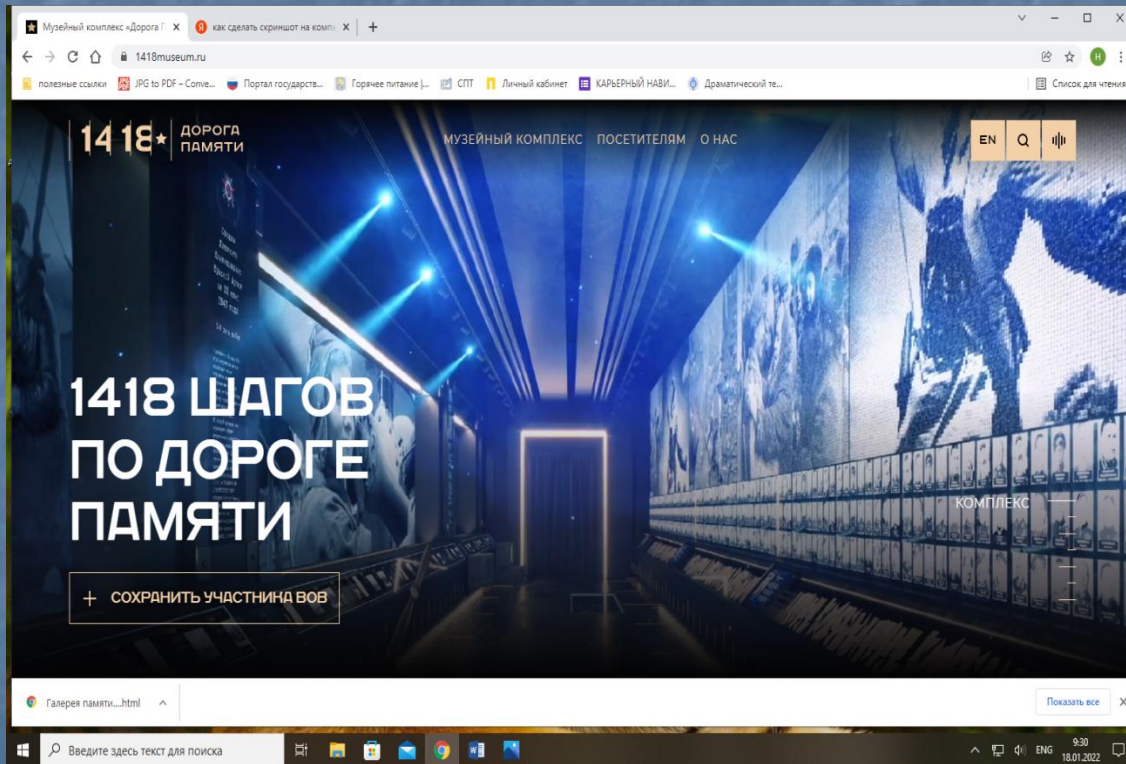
Музейный комплекс «Дорога П × как сделать скриншот на комп × +

1418museum.ru

полезные ссылки JPG to PDF – Conve... Портал государства... Горячее питание |... СПТ Личный кабинет КАРЬЕРНЫЙ НАВИ... Драматический те... Список для чтения

1418★ ДОРОГА ПАМЯТИ

МУЗЕЙНЫЙ КОМПЛЕКС ПОСЕТИТЕЛЯМ О НАС

EN

1418 ШАГОВ ПО ДОРОГЕ ПАМЯТИ

+ СОХРАНИТЬ УЧАСТНИКА ВОВ

КОМПЛЕКС

Галерея памяти....html

Показать все

Введите здесь текст для поиска

ENG 9:30 18.01.2022